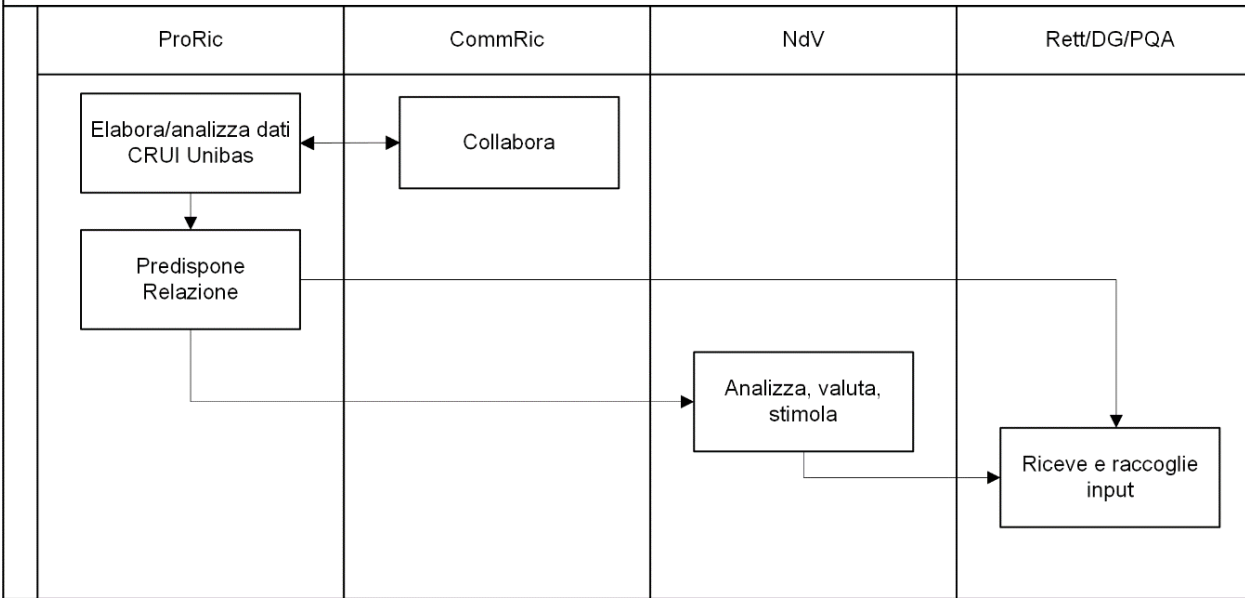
| ProRic | CommRic | NdV | Rett/DG/PQA |
|---|---|---|---|
| Elabora/analizza dati CRUI Unibas | Collabora | | |
| Predispone Relazione | | | |
| | | Analizza, valuta, stimola | |
| | | | Riceve e raccoglie input |